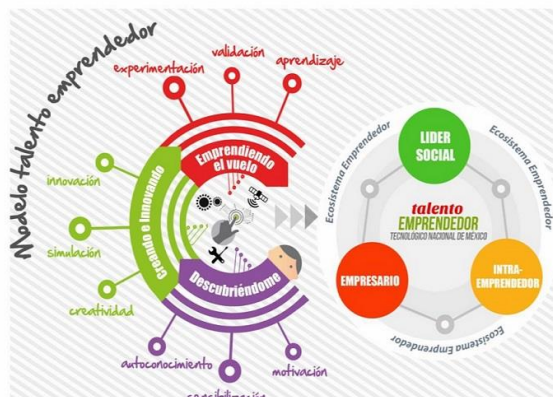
Modelo talento emprendedor

experimentación
validación
aprendizaje

Emprendiendo el vuelo

innovación
simulación
creatividad

Creando e innovando

Descubriéndome

autoconocimiento
sensibilización
motivación

LIDER SOCIAL

Ecosistema Emprendedor
Ecosistema Emprendedor

talento EMPRENDEDOR
TECNOLÓGICO NACIONAL DE MÉXICO

EMPRESARIO

INTRA-EMPRENDEDOR

Ecosistema Emprendedor